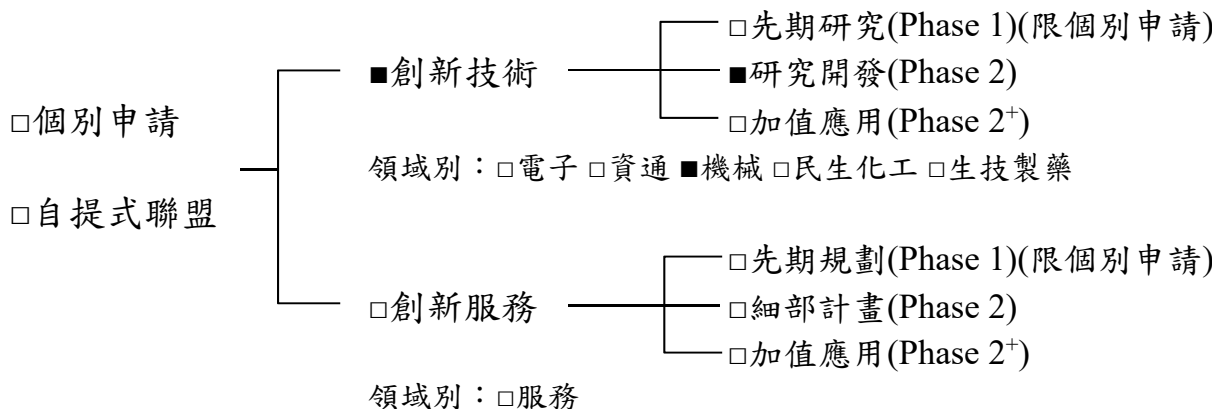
□個別申請

□自提式聯盟

■創新技術

□先期研究(Phase 1)(限個別申請)
■研究開發(Phase 2)
□加值應用(Phase $2^{+}$)

領域別：□電子 □資通 ■機械 □民生化工 □生技製藥

□創新服務

□先期規劃(Phase 1)(限個別申請)
□細部計畫(Phase 2)
□加值應用(Phase $2^{+}$)

領域別：□服務